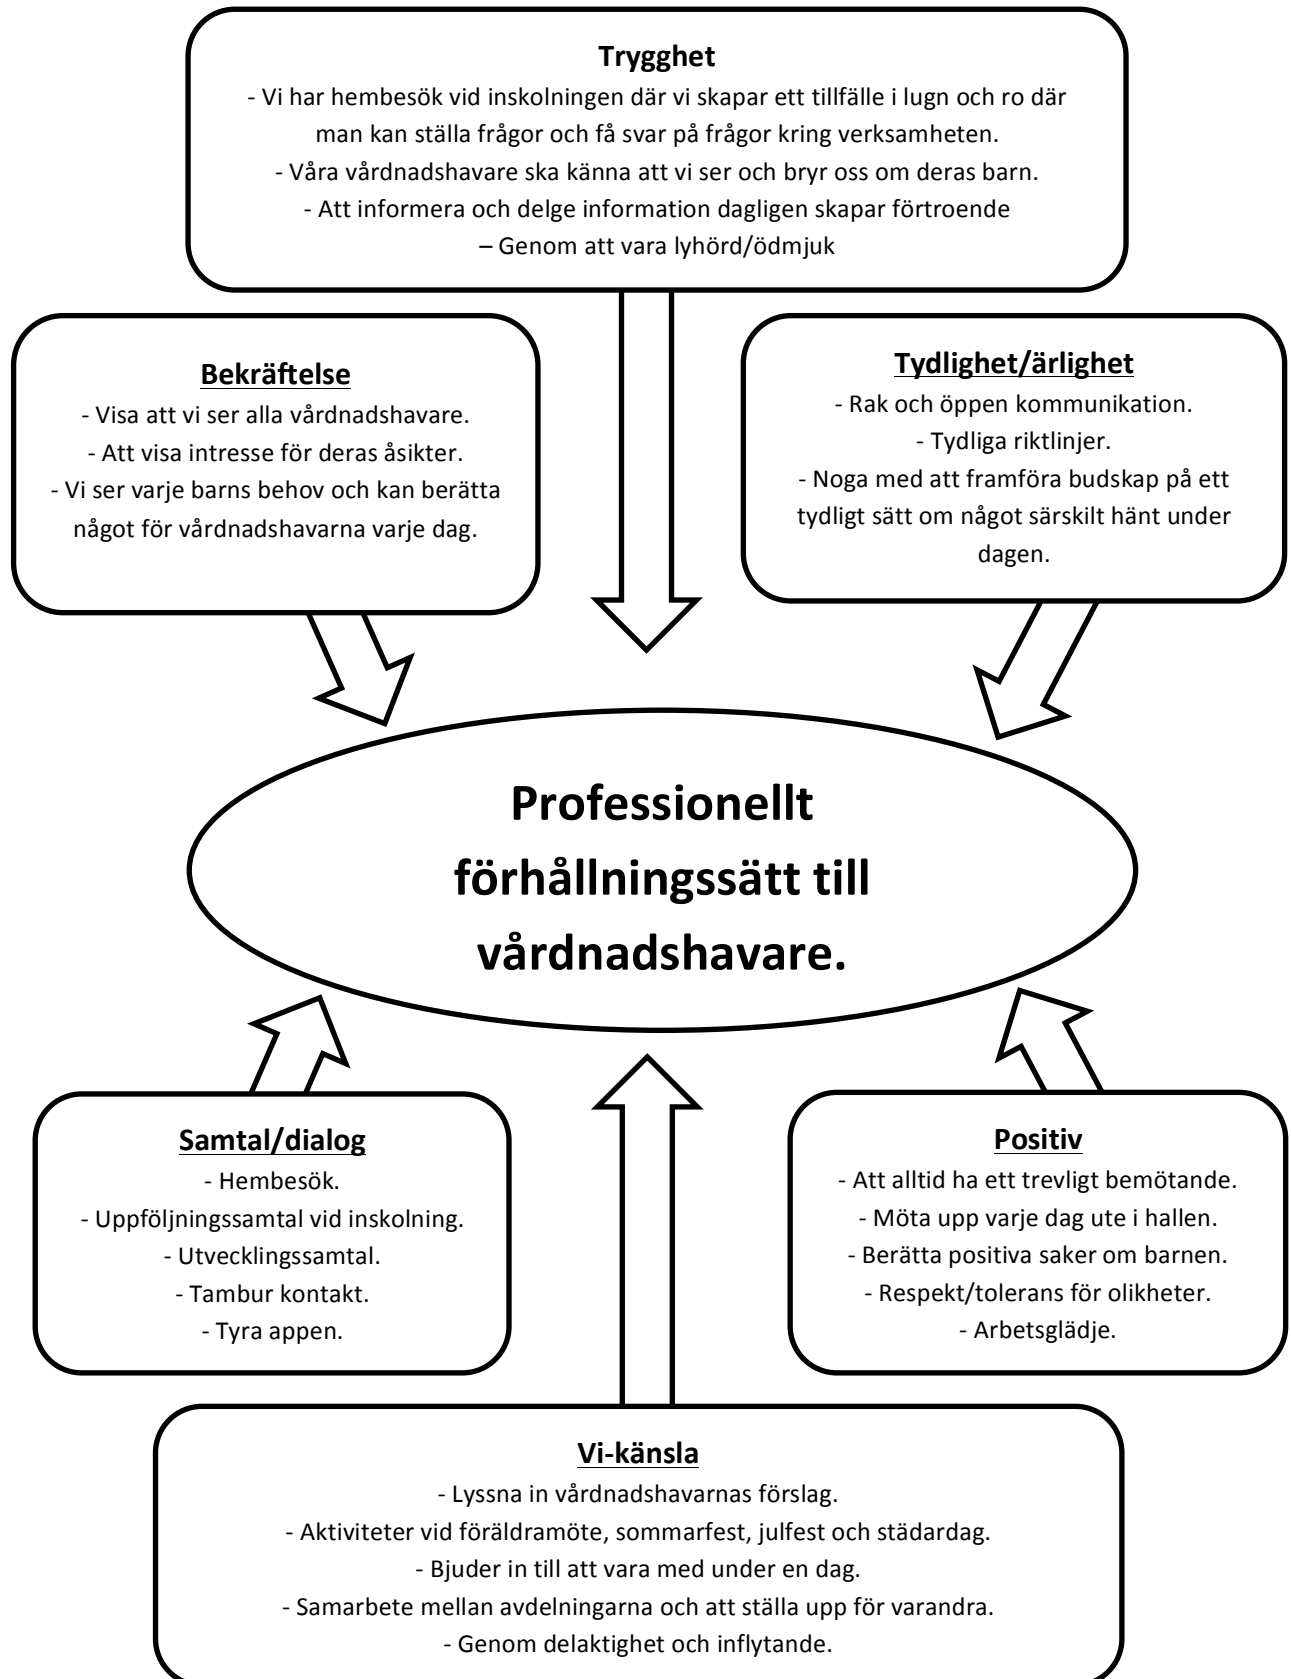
Trygghet
- Vi har hembesök vid inskolningen där vi skapar ett tillfälle i lugn och ro där man kan ställa frågor och få svar på frågor kring verksamheten.
- Våra vårdnadshavare ska känna att vi ser och bryr oss om deras barn.
- Att informera och delge information dagligen skapar förtroende
– Genom att vara lyhörd/ödmjuk

Bekräftelse
- Visa att vi ser alla vårdnadshavare.
- Att visa intresse för deras åsikter.
- Vi ser varje barns behov och kan berätta något för vårdnadshavarna varje dag.

Tydlighet/ärlighet
- Rak och öppen kommunikation.
- Tydliga riktlinjer.
- Noga med att framföra budskap på ett tydligt sätt om något särskilt hänt under dagen.

Professionellt förhållningssätt till vårdnadshavare.

Samtal/dialog
- Hembesök.
- Uppföljningssamtal vid inskolning.
- Utvecklingssamtal.
- Tambur kontakt.
- Tyra appen.

Positiv
- Att alltid ha ett trevligt bemötande.
- Möta upp varje dag ute i hallen.
- Berätta positiva saker om barnen.
- Respekt/tolerans för olikheter.
- Arbetsglädje.

Vi-känsla
- Lyssna in vårdnadshavarnas förslag.
- Aktiviteter vid föräldramöte, sommarfest, julfest och städardag.
- Bjuder in till att vara med under en dag.
- Samarbete mellan avdelningarna och att ställa upp för varandra.
- Genom delaktighet och inflytande.